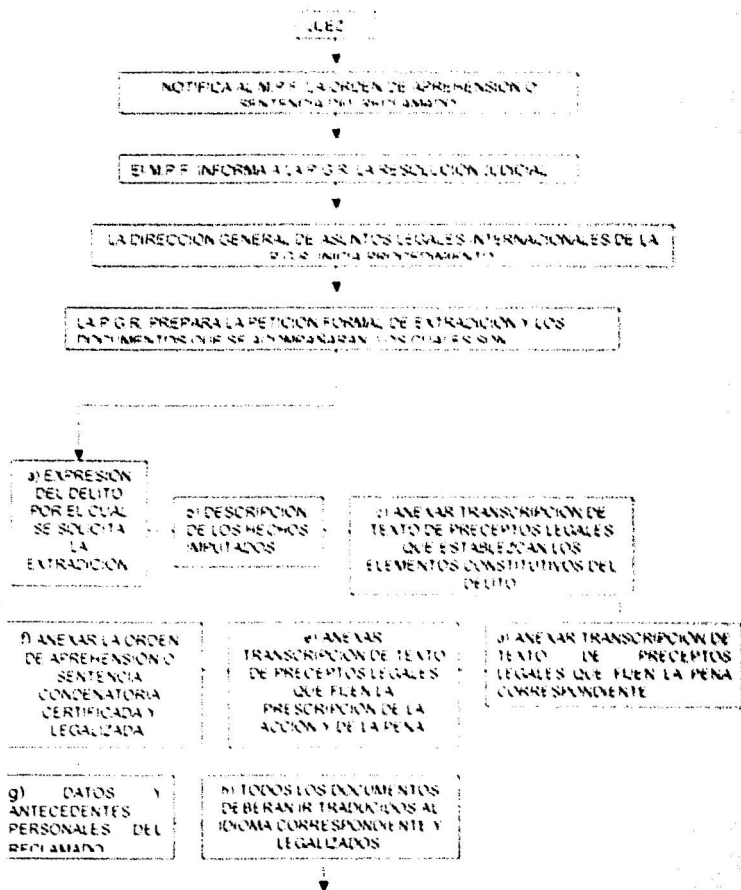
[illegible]LEZ

NOTIFICA AL M.R.E. LA ORDEN DE APREHENSION O SENTENCIA DEL RECLAMADO

EL M.R.E. INFORMA A LA P.G.R. LA RESOLUCION JUDICIAL

LA DIRECCION GENERAL DE ASUNTOS LEGALES INTERNACIONALES DE LA P.G.R. INICIA PROCEDIMIENTO

LA P.G.R. PREPARA LA PETICION FORMAL DE EXTRADICION Y LOS DOCUMENTOS QUE SE ACOMPAÑARAN, LOS CUALES SON:

a) EXPRESION DEL DELITO POR EL CUAL SE SOLICITA LA EXTRADICION

b) DESCRIPCION DE LOS HECHOS IMPUTADOS

c) ANEXAR TRANSCRIPCION DE TEXTO DE PRECEPTOS LEGALES QUE ESTABLEZCAN LOS ELEMENTOS CONSTITUTIVOS DEL DELITO

f) ANEXAR LA ORDEN DE APREHENSION O SENTENCIA CONDENATORIA CERTIFICADA Y LEGALIZADA

e) ANEXAR TRANSCRIPCION DE TEXTO DE PRECEPTOS LEGALES QUE FIJEN LA PRESCRIPCION DE LA ACCION Y DE LA PENA

d) ANEXAR TRANSCRIPCION DE TEXTO DE PRECEPTOS LEGALES QUE FIJEN LA PENA CORRESPONDIENTE

g) DATOS Y ANTECEDENTES PERSONALES DEL RECLAMADO

h) TODOS LOS DOCUMENTOS DEBERAN IR TRADUCIDOS AL IDIOMA CORRESPONDIENTE Y LEGALIZADOS